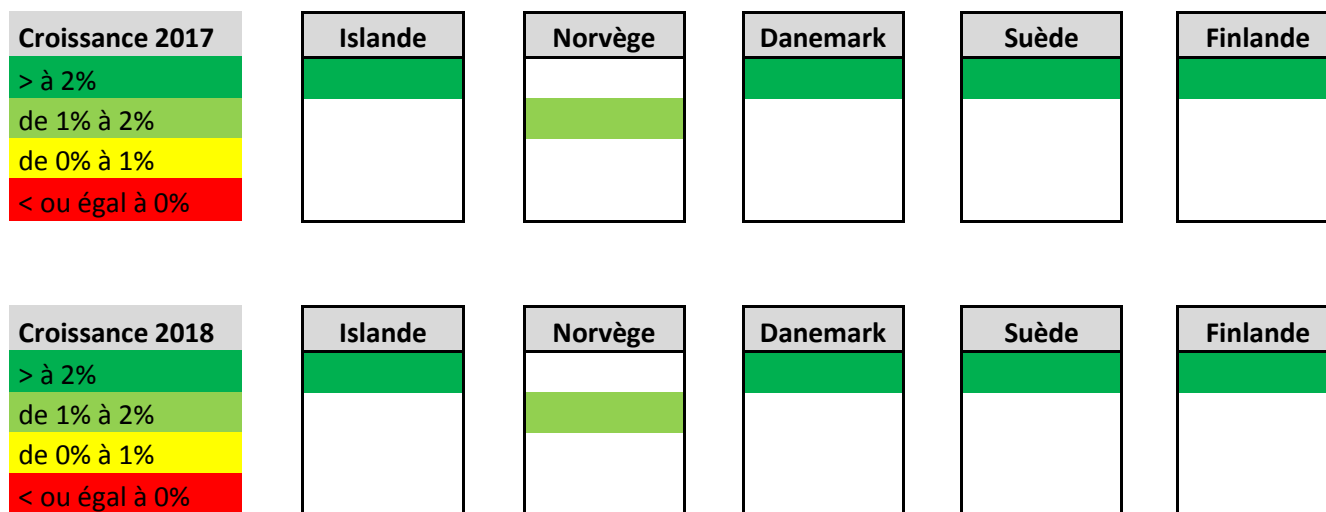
Croissance 2017
> à 2%
de 1% à 2%
de 0% à 1%
< ou égal à 0%

Islande

Norvège

Danemark

Suède

Finlande

Croissance 2018
> à 2%
de 1% à 2%
de 0% à 1%
< ou égal à 0%

Islande

Norvège

Danemark

Suède

Finlande